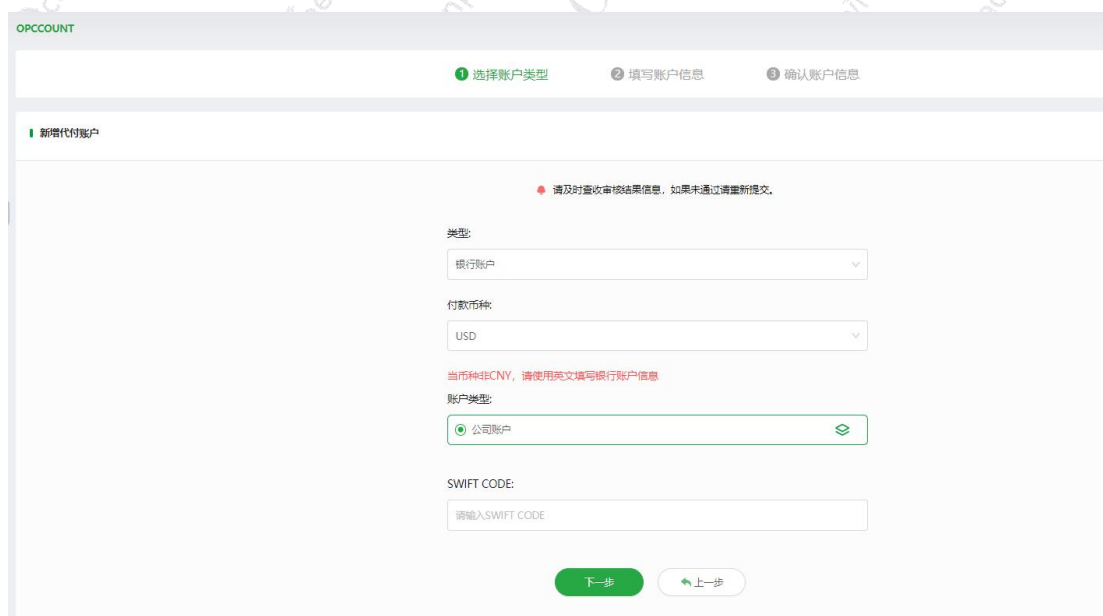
OPCCOUNT

❶ 选择账户类型 ❷ 填写账户信息 ❸ 确认账户信息

新增代付账户

请及时查收审核结果信息，如果未通过请重新提交。

类型:

银行账户

付款币种:

USD

当币种非CNY，请使用英文填写银行账户信息

账户类型:

公司账户

SWIFT CODE:

请输入SWIFT CODE

下一步

上一步